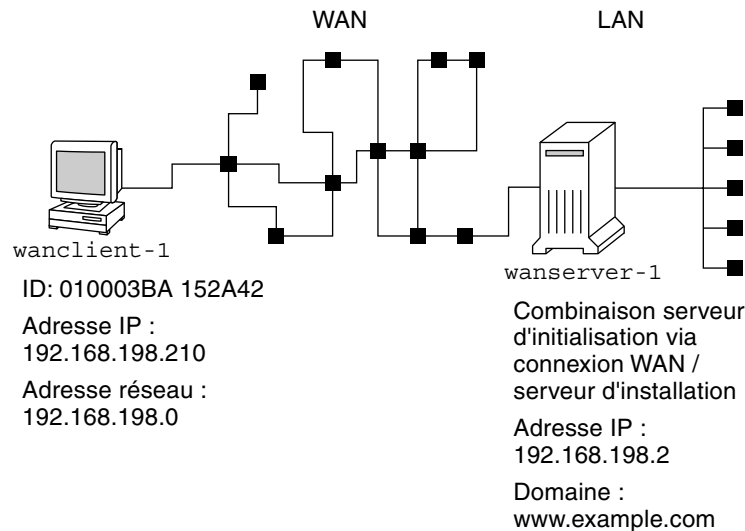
WAN

LAN

wanclient-1

ID: 010003BA 152A42

Adresse IP : 192.168.198.210

Adresse réseau : 192.168.198.0

wanserver-1

Combinaison serveur d'initialisation via connexion WAN / serveur d'installation

Adresse IP : 192.168.198.2

Domaine : www.example.com